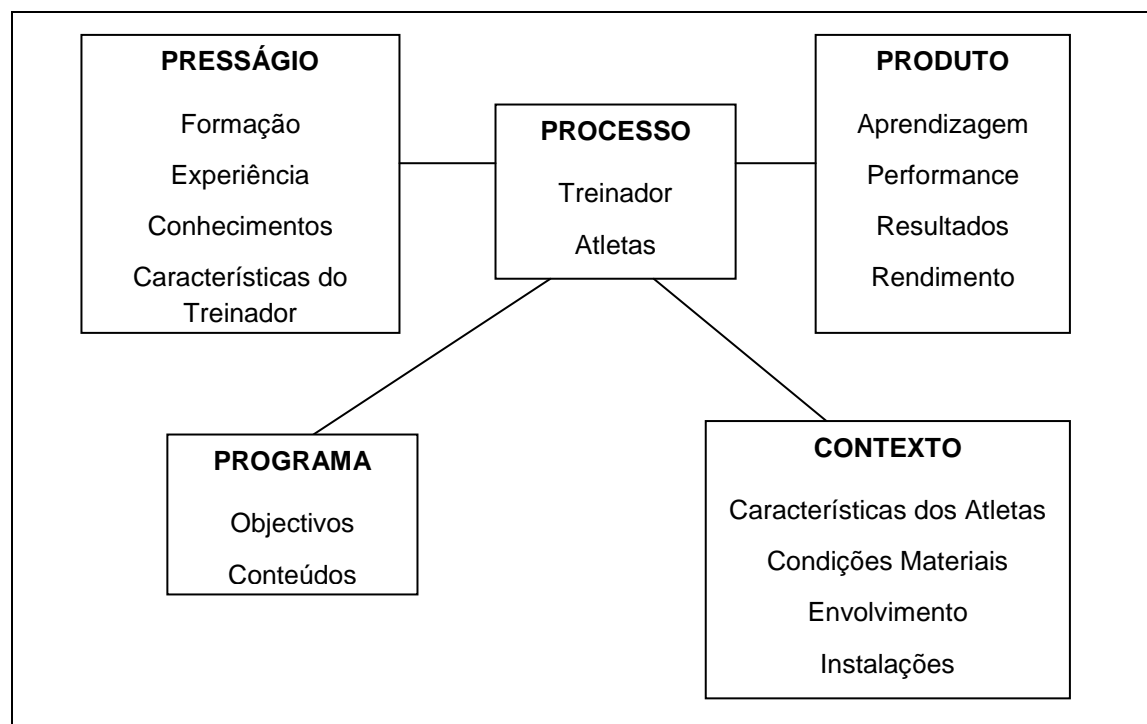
PRESSÁGIO
Formação
Experiência
Conhecimentos
Características do Treinador

PROCESSO
Treinador
Atletas

PRODUTO
Aprendizagem
Performance
Resultados
Rendimento

PROGRAMA
Objectivos
Conteúdos

CONTEXTO
Características dos Atletas
Condições Materiais
Envolvimento
Instalações